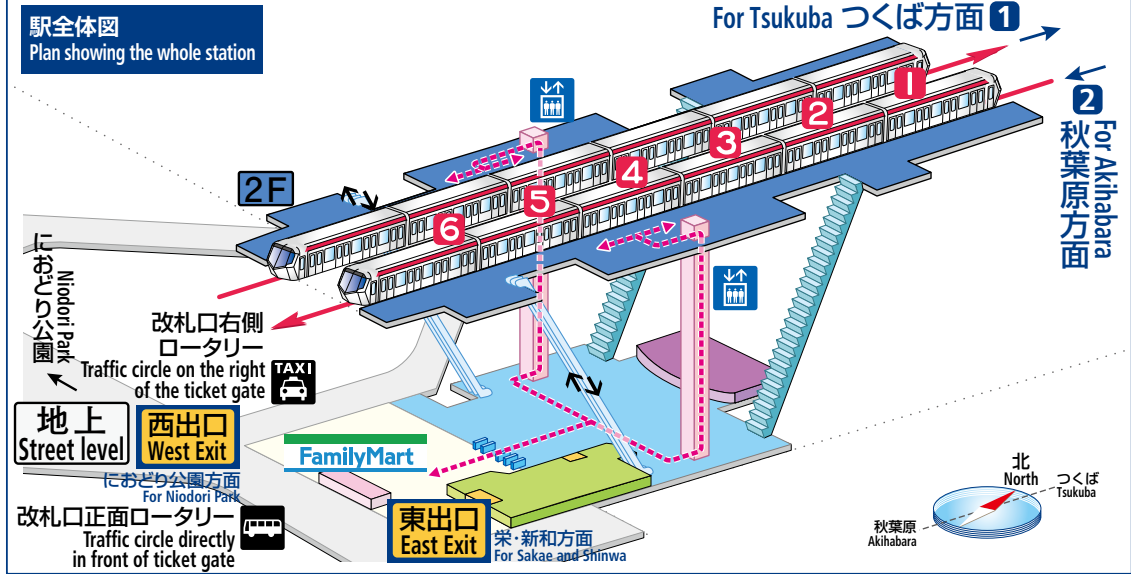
駅全体図
Plan showing the whole station

For Tsukuba つくば方面 1

2
For Akihabara
秋葉原方面

2F

1
2
3
4
5
6

におどり公園
Niodori Park

改札口右側
ロータリー
Traffic circle on the right of the ticket gate

TAXI

地上
Street level

西出口
West Exit

FamilyMart

におどり公園方面
For Niodori Park

改札口正面ロータリー
Traffic circle directly in front of ticket gate

東出口
East Exit

栄・新和方面
For Sakae and Shinwa

北
North
つくば
Tsukuba
秋葉原
Akihabara